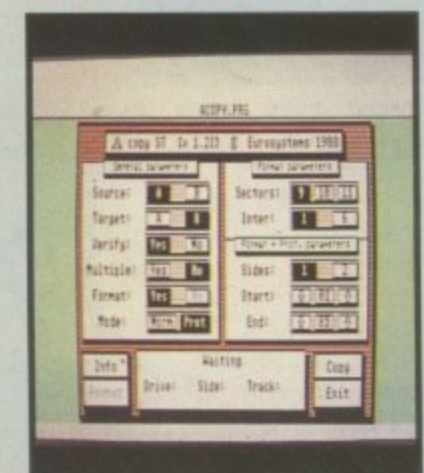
ACOPY.PRG

A copy ST  V 1.21?  © Eurosystems 1988

General parameters

Source: A B

Target: A B

Verify: Yes No

Multiple: Yes No

Format: Yes No

Mode: Norm. Prot

Format parameters

Sectors: 9 10 11

Inter: 1 5

Format + Prot. parameters

Sides: 1 2

Start: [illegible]

End: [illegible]

Info

Format

Waiting

Drive: Side: Track:

Copy

Exit